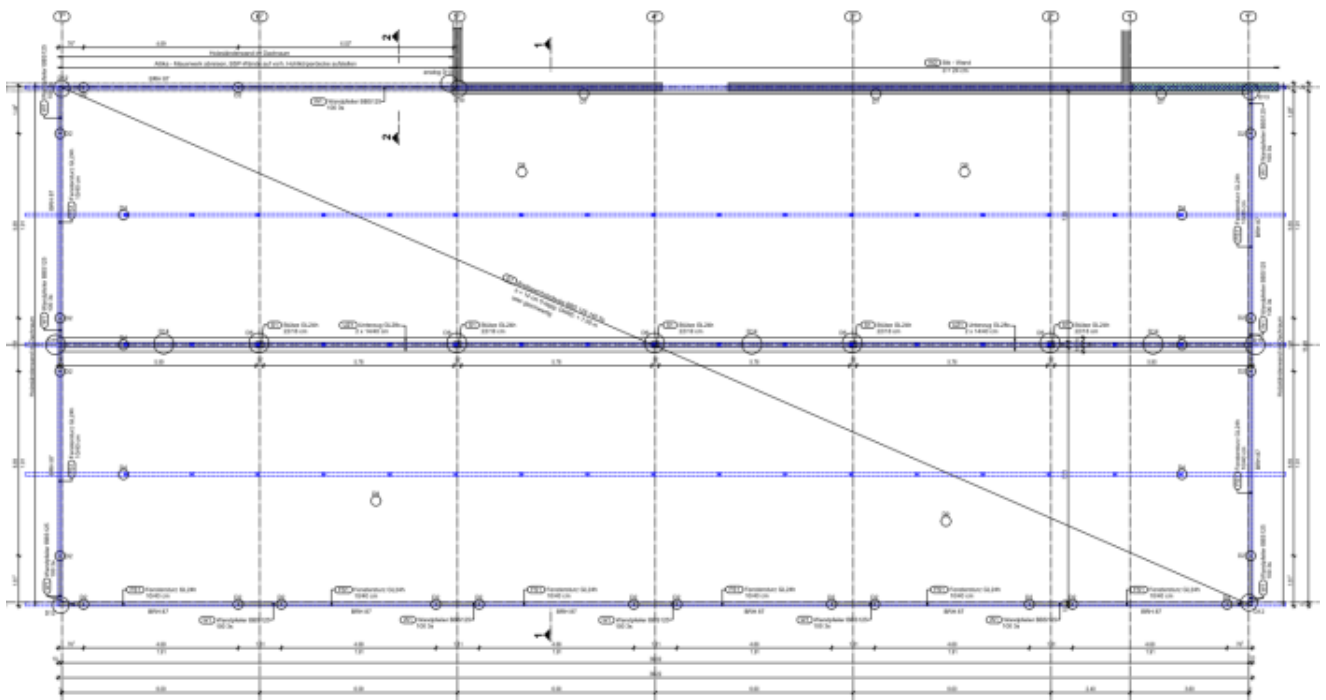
7
6
5
4
3
2
1
1'
2
2
Holzständerwand im Dachraum
Attika - Mauerwerk abreißen, SBP-Wände auf vorh. Hohlkörperdecke aufstellen
Stb - Wand
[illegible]
Wandpfeiler BBD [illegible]
Stütze GL24h
Unterzug GL24h
Stütze GL24h
Stütze GL24h
Stütze GL24h
Unterzug GL24h
Stütze GL24h
Fenstersturz GL24h
Fenstersturz GL24h
Fenstersturz GL24h
Fenstersturz GL24h
Fenstersturz GL24h
Fenstersturz GL24h
Wandpfeiler BBD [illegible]
Wandpfeiler BBD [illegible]
Wandpfeiler BBD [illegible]
Wandpfeiler BBD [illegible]
Wandpfeiler BBD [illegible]
BRH 87
BRH 87
BRH 87
BRH 87
BRH 87
BRH 87
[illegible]